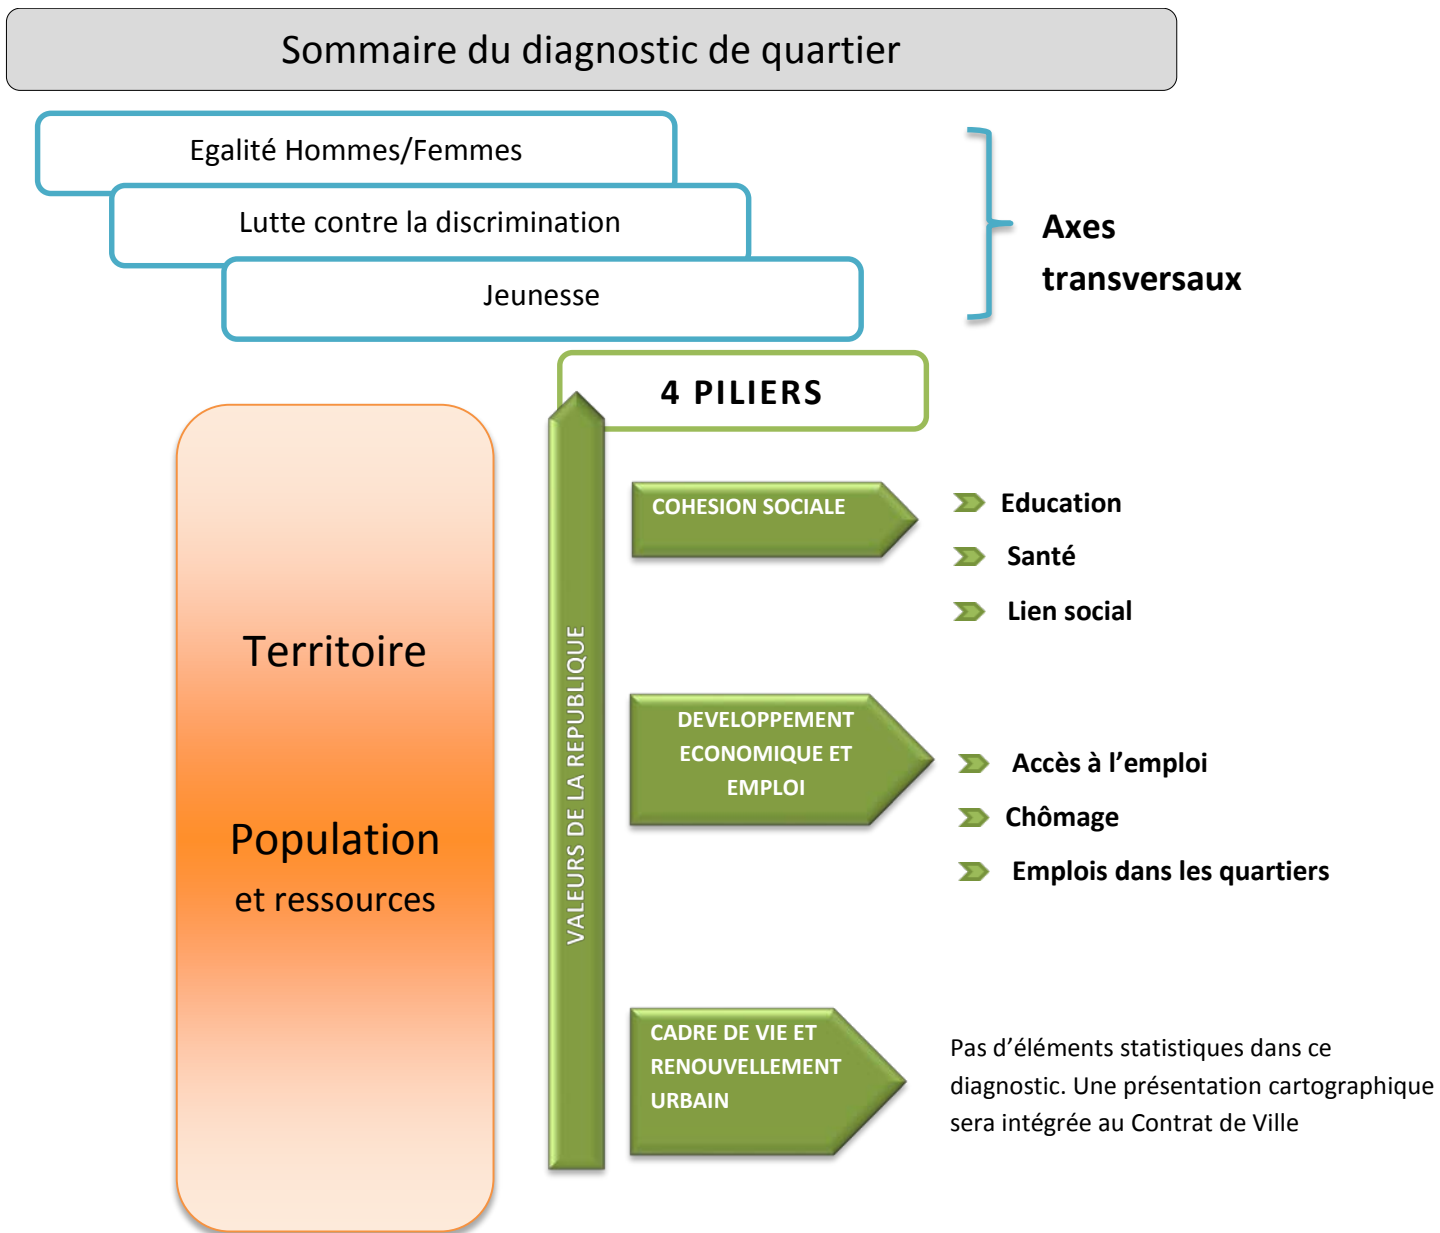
Sommaire du diagnostic de quartier

Egalité Hommes/Femmes

Lutte contre la discrimination

Jeunesse

Axes transversaux

4 PILIERS

Territoire

Population

et ressources

VALEURS DE LA REPUBLIQUE

COHESION SOCIALE

Education

Santé

Lien social

DEVELOPPEMENT ECONOMIQUE ET EMPLOI

Accès à l'emploi

Chômage

Emplois dans les quartiers

CADRE DE VIE ET RENOUVELLEMENT URBAIN

Pas d'éléments statistiques dans ce diagnostic. Une présentation cartographique sera intégrée au Contrat de Ville